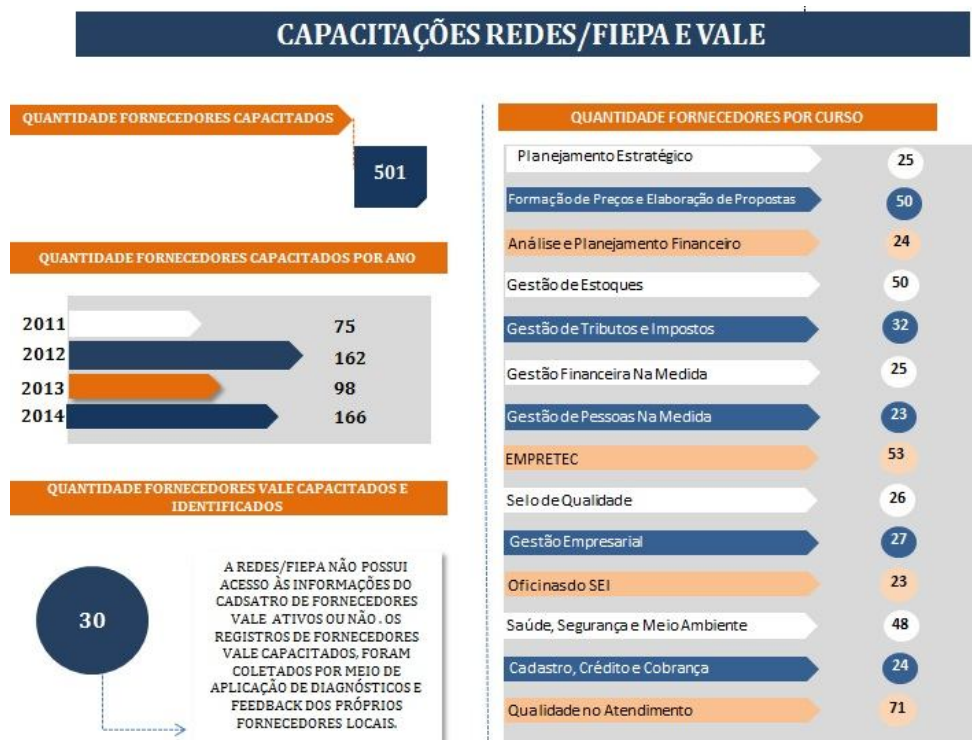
CAPACITAÇÕES REDES/FIEPA E VALE

QUANTIDADE FORNECEDORES CAPACITADOS

501

QUANTIDADE FORNECEDORES CAPACITADOS POR ANO

| | |
|---|---|
| 2011 | 75 |
| 2012 | 162 |
| 2013 | 98 |
| 2014 | 166 |

QUANTIDADE FORNECEDORES VALE CAPACITADOS E IDENTIFICADOS

30

A REDES/FIEPA NÃO POSSUI ACESSO ÀS INFORMAÇÕES DO CADSATRO DE FORNECEDORES VALE ATIVOS OU NÃO . OS REGISTROS DE FORNECEDORES VALE CAPACITADOS, FORAM COLETADOS POR MEIO DE APLICAÇÃO DE DIAGNÓSTICOS E FEEDBACK DOS PRÓPRIOS FORNECEDORES LOCAIS.

QUANTIDADE FORNECEDORES POR CURSO

| | |
|---|---|
| Planejamento Estratégico | 25 |
| Formação de Preços e Elaboração de Propostas | 50 |
| Análise e Planejamento Financeiro | 24 |
| Gestão de Estoques | 50 |
| Gestão de Tributos e Impostos | 32 |
| Gestão Financeira Na Medida | 25 |
| Gestão de Pessoas Na Medida | 23 |
| EMPRETEC | 53 |
| Selo de Qualidade | 26 |
| Gestão Empresarial | 27 |
| Oficinas do SEI | 23 |
| Saúde, Segurança e Meio Ambiente | 48 |
| Cadastro, Crédito e Cobrança | 24 |
| Qualidade no Atendimento | 71 |